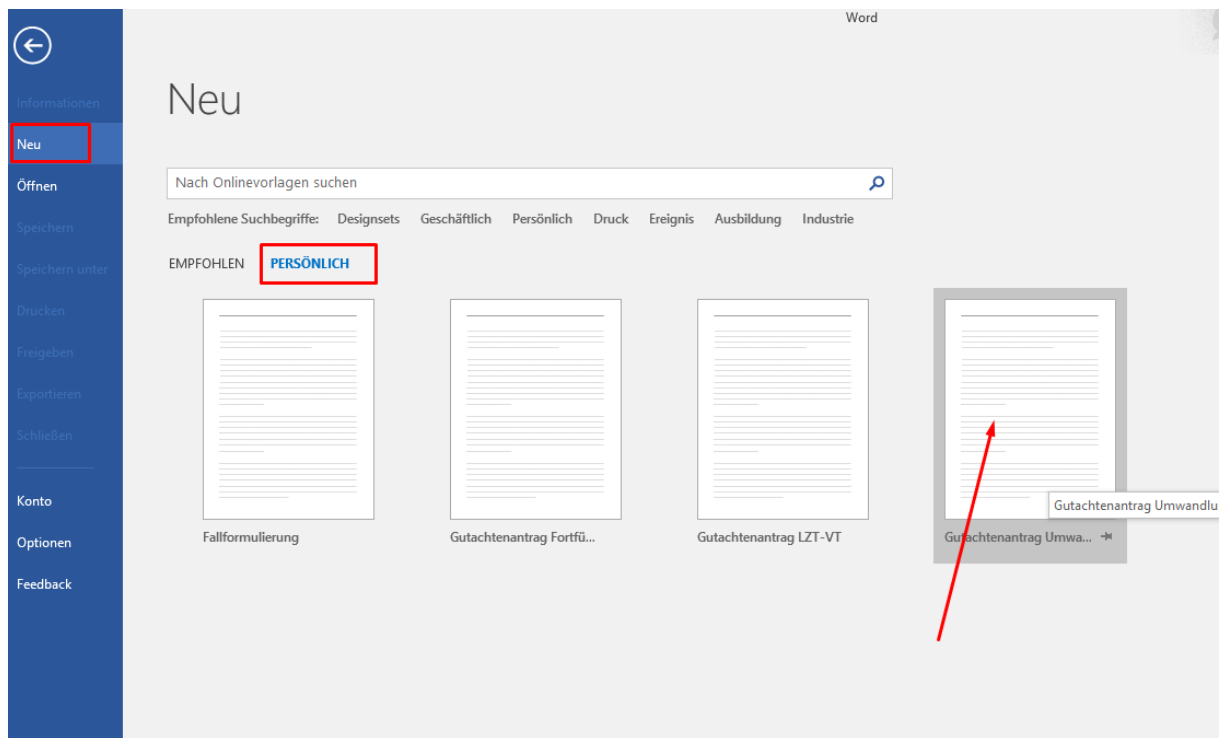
Word

Informationen
Neu
Öffnen
Speichern
Speichern unter
Drucken
Freigeben
Exportieren
Schließen

Konto
Optionen
Feedback

Neu

Nach Onlinevorlagen suchen

Empfohlene Suchbegriffe: Designsets Geschäftlich Persönlich Druck Ereignis Ausbildung Industrie

EMPFOHLEN PERSÖNLICH

Fallformulierung

Gutachtenantrag Fortfü...

Gutachtenantrag LZT-VT

Gutachtenantrag Umwa...

Gutachtenantrag Umwandlu